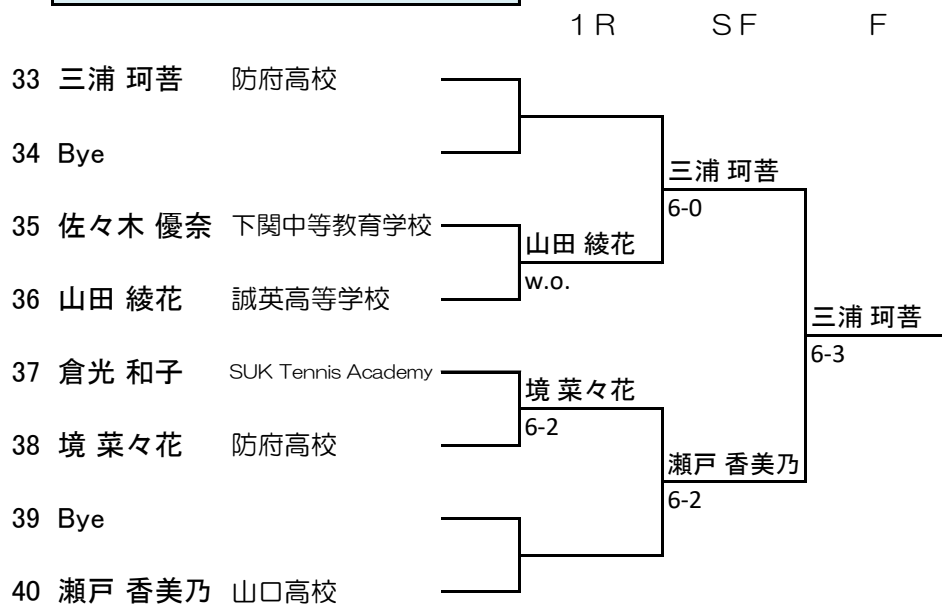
1R SF F

33 三浦 珂菩 防府高校

34 Bye

35 佐々木 優奈 下関中等教育学校

36 山田 綾花 誠英高等学校

37 倉光 和子 SUK Tennis Academy

38 境 菜々花 防府高校

39 Bye

40 瀬戸 香美乃 山口高校

山田 綾花
w.o.

境 菜々花
6-2

三浦 珂菩
6-0

瀬戸 香美乃
6-2

三浦 珂菩
6-3